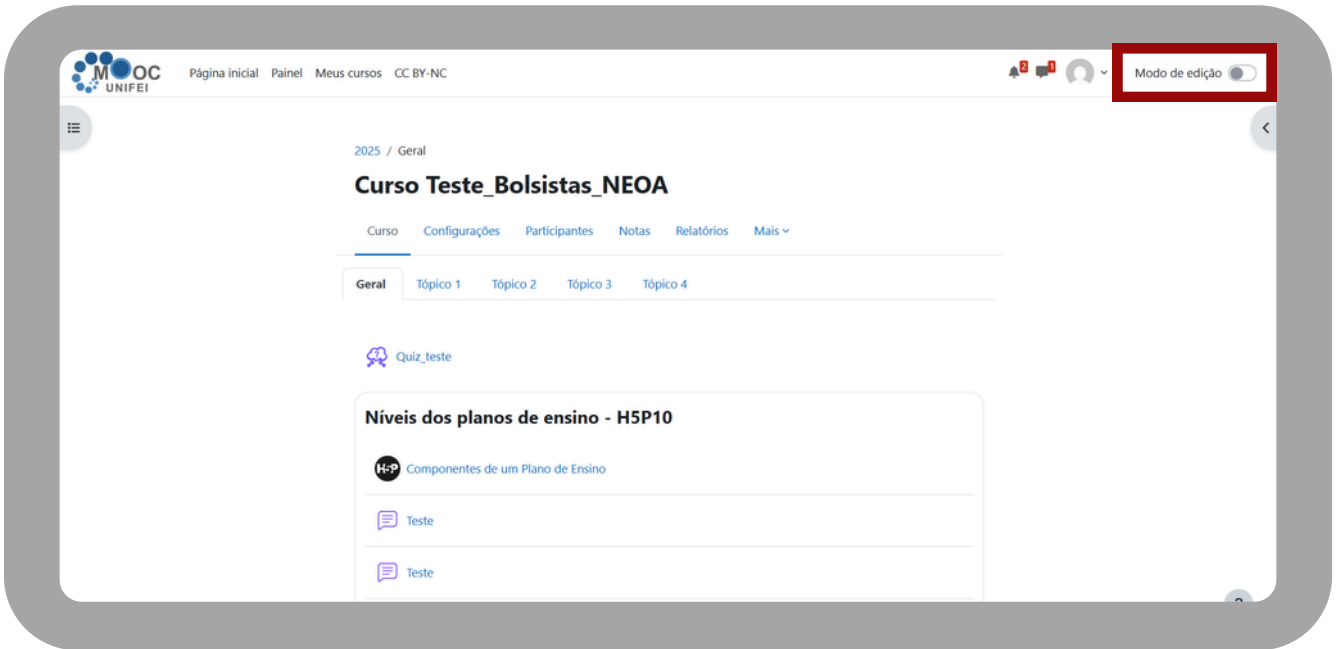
MOOC UNIFEI Página inicial Painel Meus cursos CC BY-NC

2 1 Modo de edição

2025 / Geral

Curso Teste_Bolsistas_NEOA

Curso Configurações Participantes Notas Relatórios Mais

Geral Tópico 1 Tópico 2 Tópico 3 Tópico 4

Quiz_teste

Níveis dos planos de ensino - H5P10

H5P Componentes de um Plano de Ensino

Teste

Teste